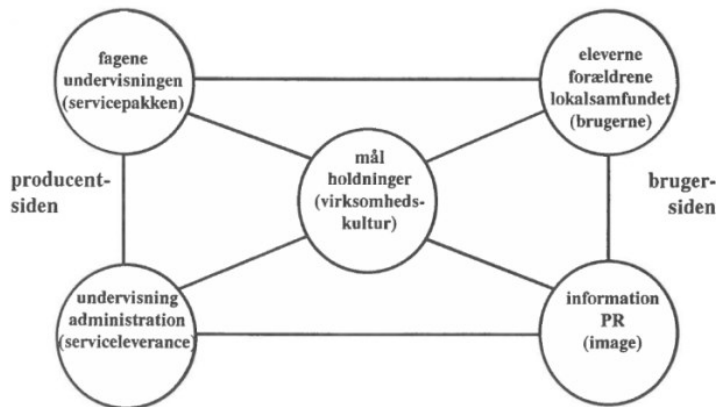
fagene undervisningen (servicepakken)

eleverne forældrene lokalsamfundet (brugerne)

producent-siden

mål holdninger (virksomheds-kultur)

bruger-siden

undervisning administration (serviceleverance)

information PR (image)